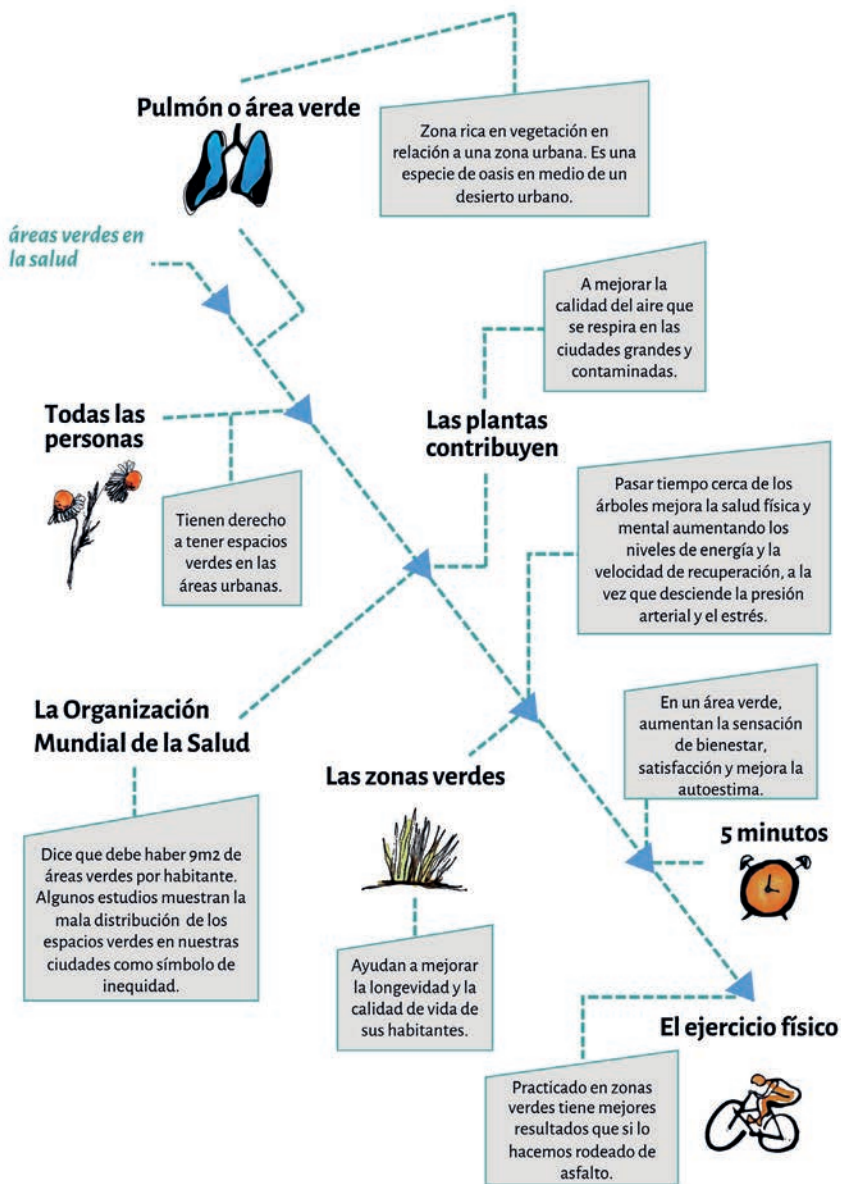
Pulmón o área verde

Zona rica en vegetación en relación a una zona urbana. Es una especie de oasis en medio de un desierto urbano.

áreas verdes en la salud

A mejorar la calidad del aire que se respira en las ciudades grandes y contaminadas.

Todas las personas

Las plantas contribuyen

Tienen derecho a tener espacios verdes en las áreas urbanas.

Pasar tiempo cerca de los árboles mejora la salud física y mental aumentando los niveles de energía y la velocidad de recuperación, a la vez que desciende la presión arterial y el estrés.

La Organización Mundial de la Salud

En un área verde, aumentan la sensación de bienestar, satisfacción y mejora la autoestima.

Las zonas verdes

5 minutos

Dice que debe haber 9m2 de áreas verdes por habitante. Algunos estudios muestran la mala distribución de los espacios verdes en nuestras ciudades como símbolo de inequidad.

Ayudan a mejorar la longevidad y la calidad de vida de sus habitantes.

El ejercicio físico

Practicado en zonas verdes tiene mejores resultados que si lo hacemos rodeado de asfalto.